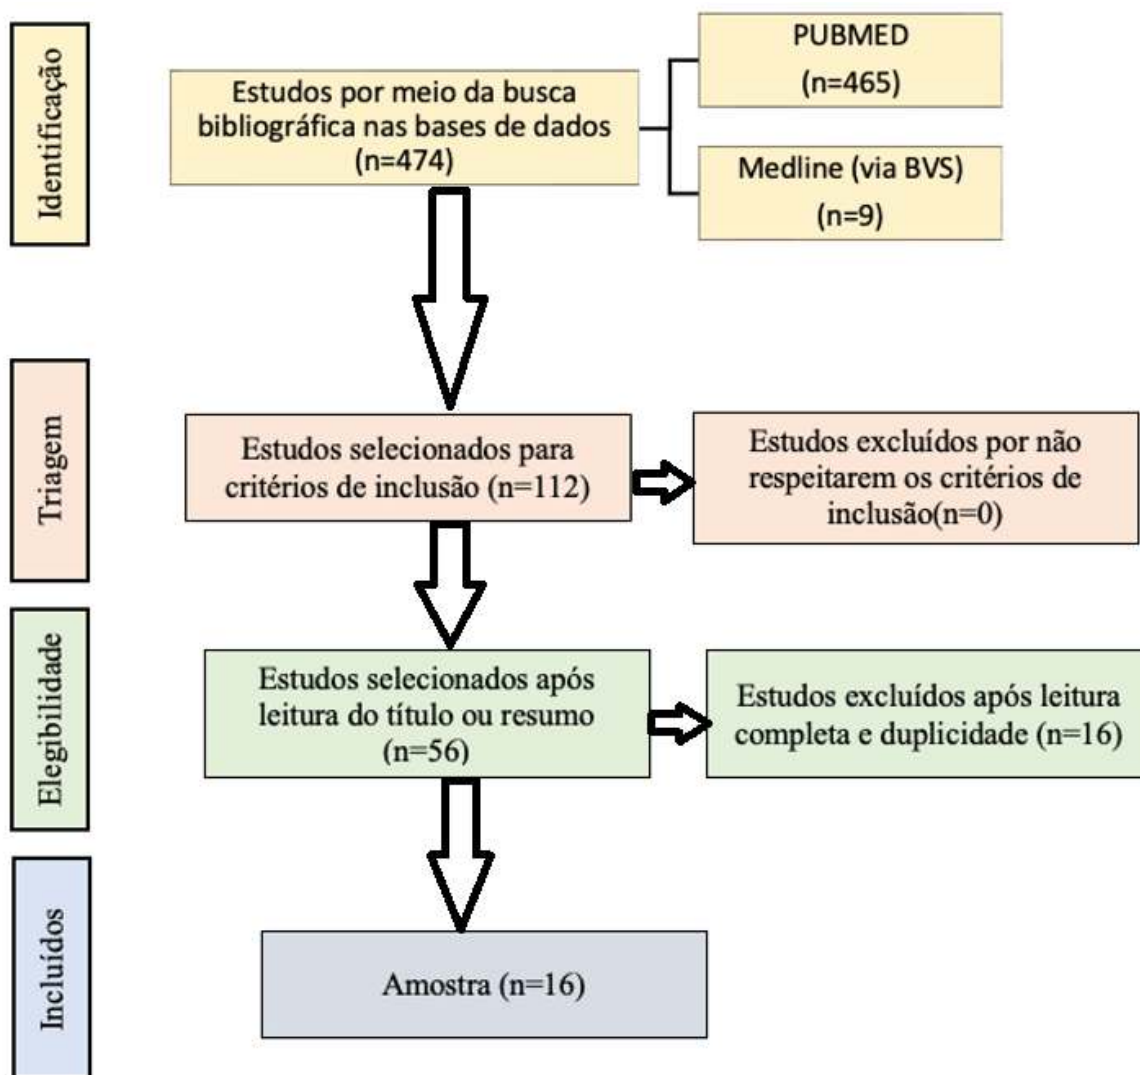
Identificação

Estudos por meio da busca bibliográfica nas bases de dados (n=474)

PUBMED (n=465)

Medline (via BVS) (n=9)

Triagem

Estudos selecionados para critérios de inclusão (n=112)

Estudos excluídos por não respeitarem os critérios de inclusão(n=0)

Elegibilidade

Estudos selecionados após leitura do título ou resumo (n=56)

Estudos excluídos após leitura completa e duplicidade (n=16)

Incluídos

Amostra (n=16)